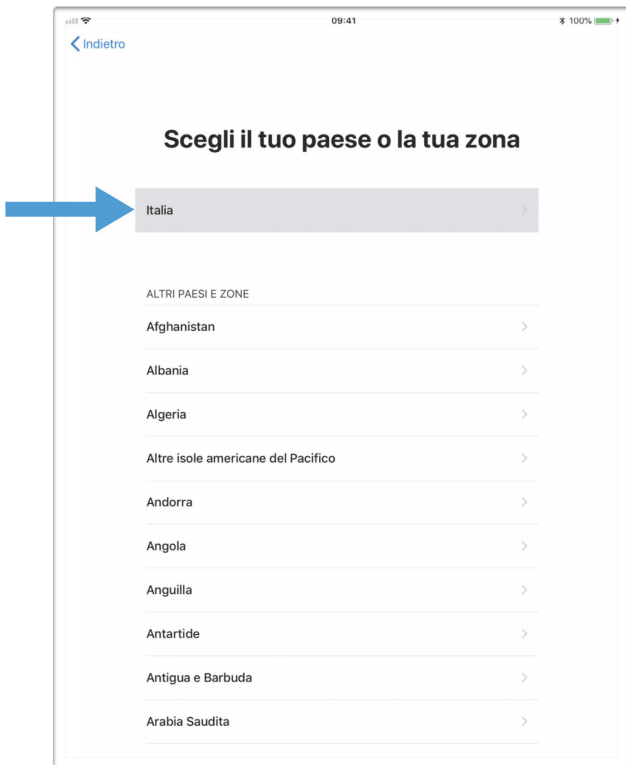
09:41
100%

Indietro

Scegli il tuo paese o la tua zona

Italia

ALTRI PAESI E ZONE

Afghanistan

Albania

Algeria

Altre isole americane del Pacifico

Andorra

Angola

Anguilla

Antartide

Antigua e Barbuda

Arabia Saudita